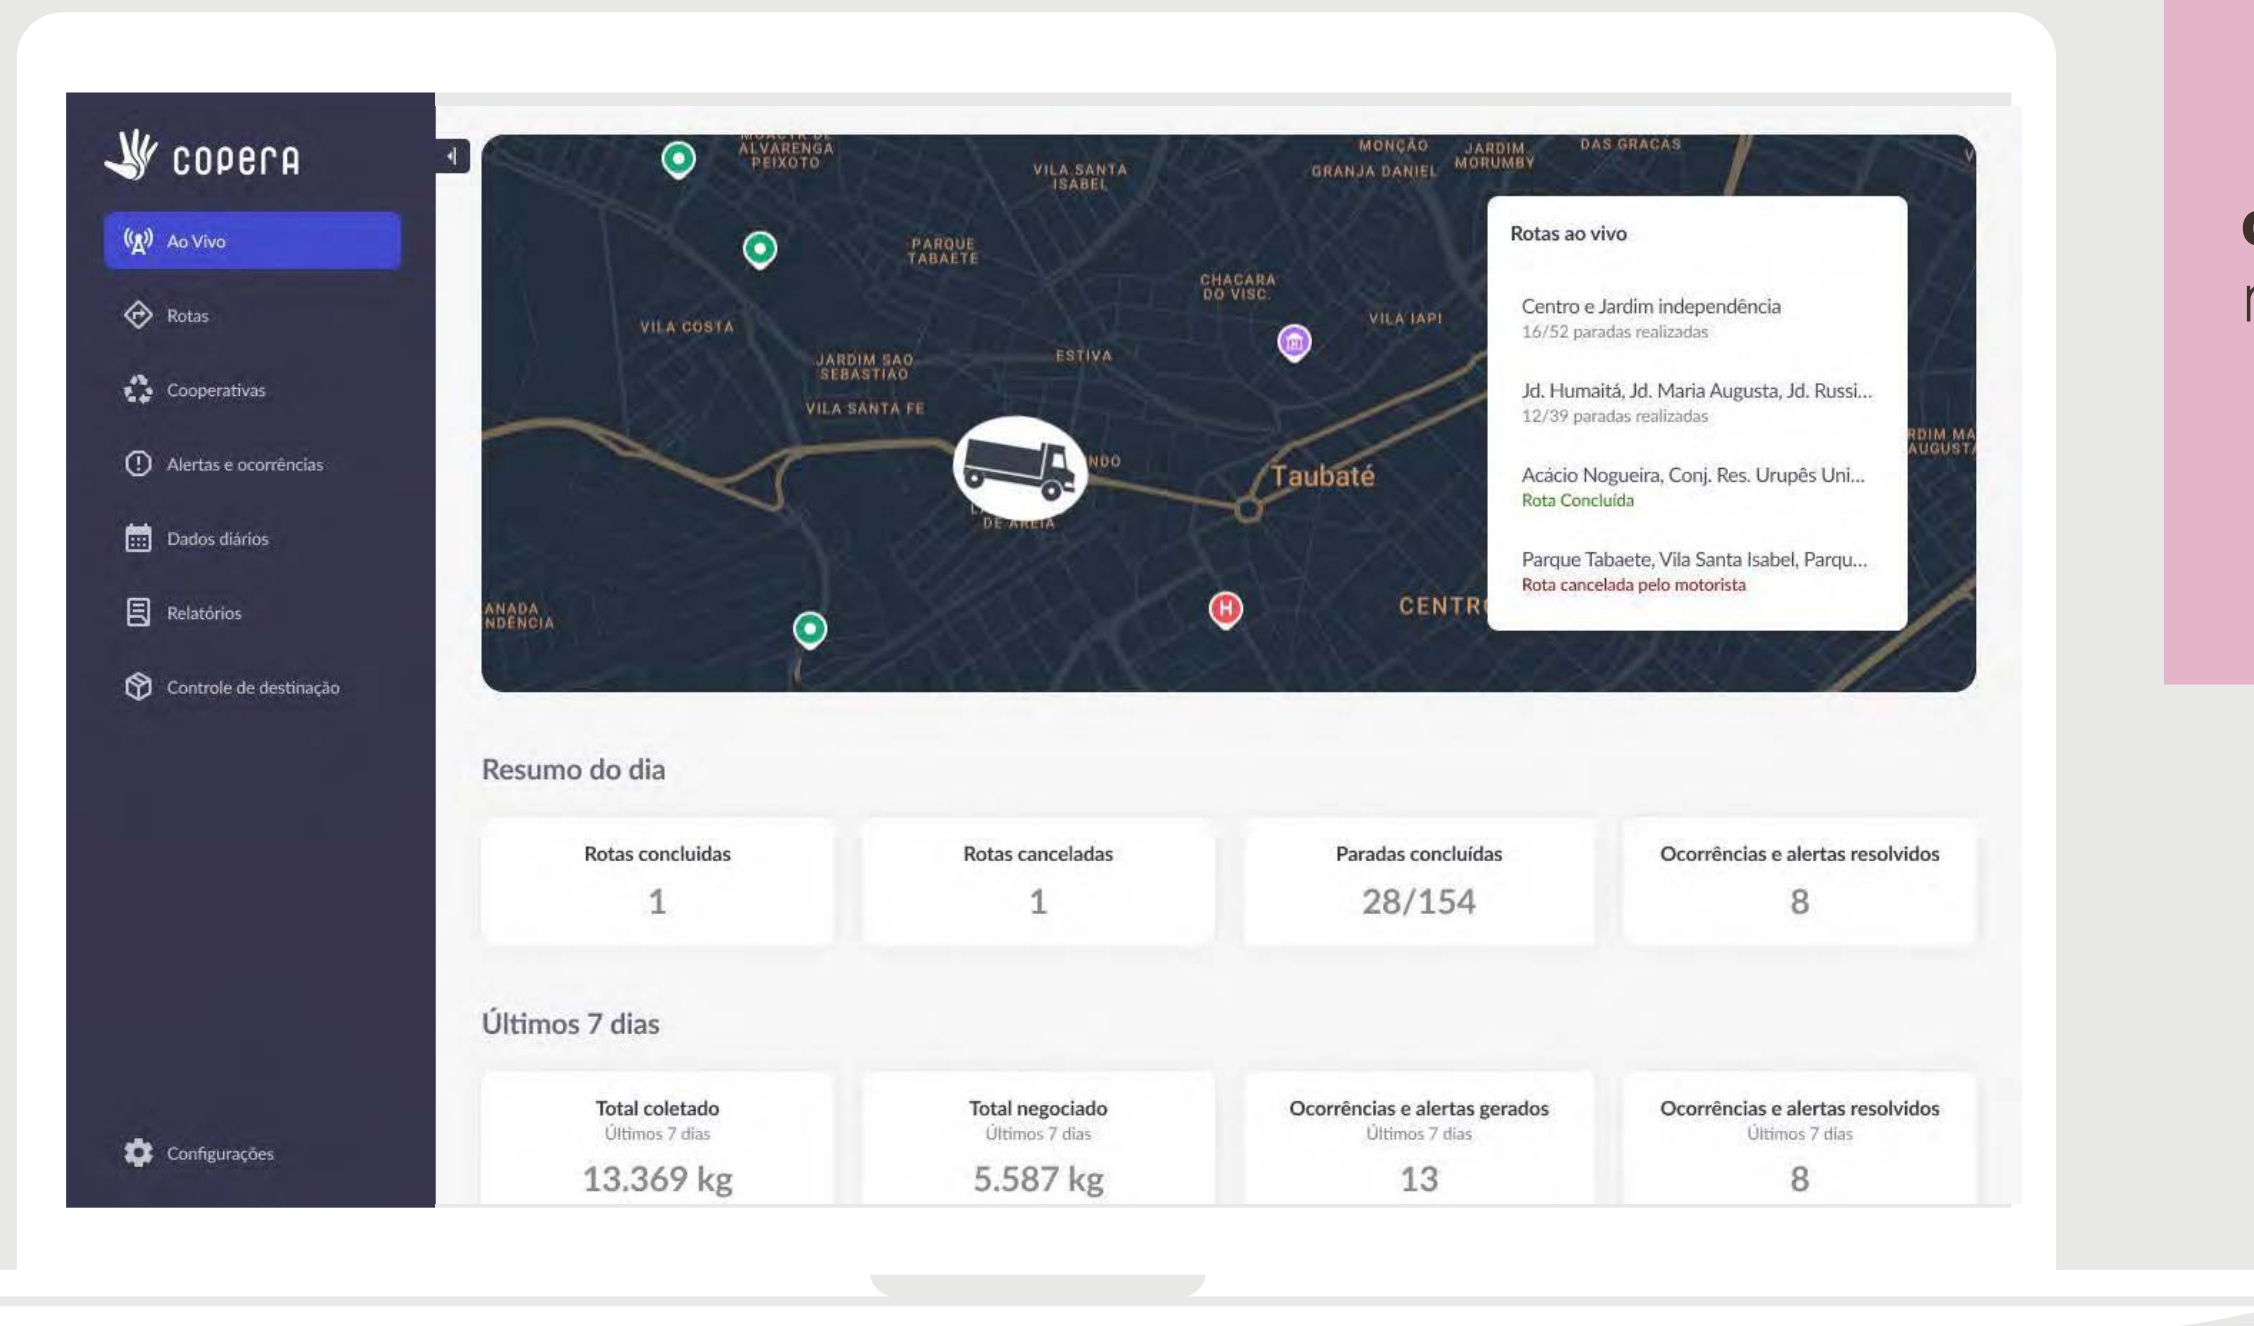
copera

Ao Vivo

Rotas

Cooperativas

Alertas e ocorrências

Dados diários

Relatórios

Controle de destinação

Configurações

ALVARENGA PEIXOTO

VILA SANTA ISABEL

MONÇÃO

GRANJA DANIEL

JARDIM MORUMBY

DAS GRACAS

PARQUE TABAETE

CHACARA DO VISC.

VILA COSTA

JARDIM SAO SEBASTIAO

ESTIVA

VILA IAPI

VILA SANTA FE

DE AREIA

Taubaté

ANADA NDÊNCIA

CENTR

RDIM MA AUGUST

Rotas ao vivo

Centro e Jardim independência
16/52 paradas realizadas

Jd. Humaitá, Jd. Maria Augusta, Jd. Russi...
12/39 paradas realizadas

Acácio Nogueira, Conj. Res. Urupês Uni...
Rota Concluída

Parque Tabaete, Vila Santa Isabel, Parqu...
Rota cancelada pelo motorista

Resumo do dia

| Rotas concluidas | Rotas canceladas | Paradas concluídas | Ocorrências e alertas resolvidos |
|---|---|---|---|
| 1 | 1 | 28/154 | 8 |

Últimos 7 dias

| Total coletado Últimos 7 dias | Total negociado Últimos 7 dias | Ocorrências e alertas gerados Últimos 7 dias | Ocorrências e alertas resolvidos Últimos 7 dias |
|---|---|---|---|
| 13.369 kg | 5.587 kg | 13 | 8 |